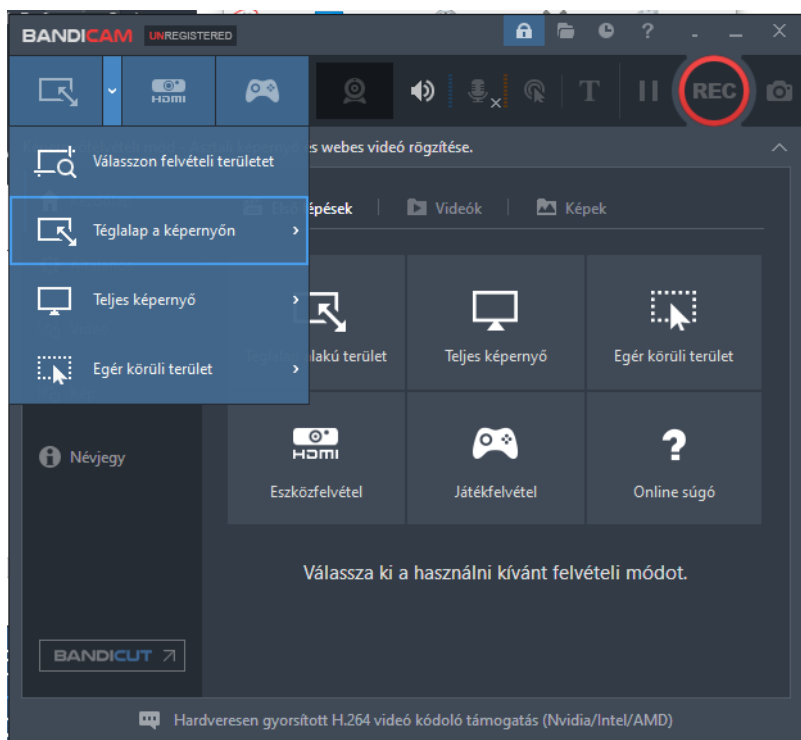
BANDICAM UNREGISTERED

REC

Válasszon felvételi területet

Téglalap a képernyőn

Teljes képernyő

Egér körüli terület

es webes videó rögzítése.

épések | Videók | Képek

lakú terület

Teljes képernyő

Egér körüli terület

Névjegy

HDMI
Eszközfelvétel

Játékfelvétel

Online súgó

Válassza ki a használni kívánt felvételi módot.

BANDICUT

Hardveresen gyorsított H.264 videó kódoló támogatás (Nvidia/Intel/AMD)